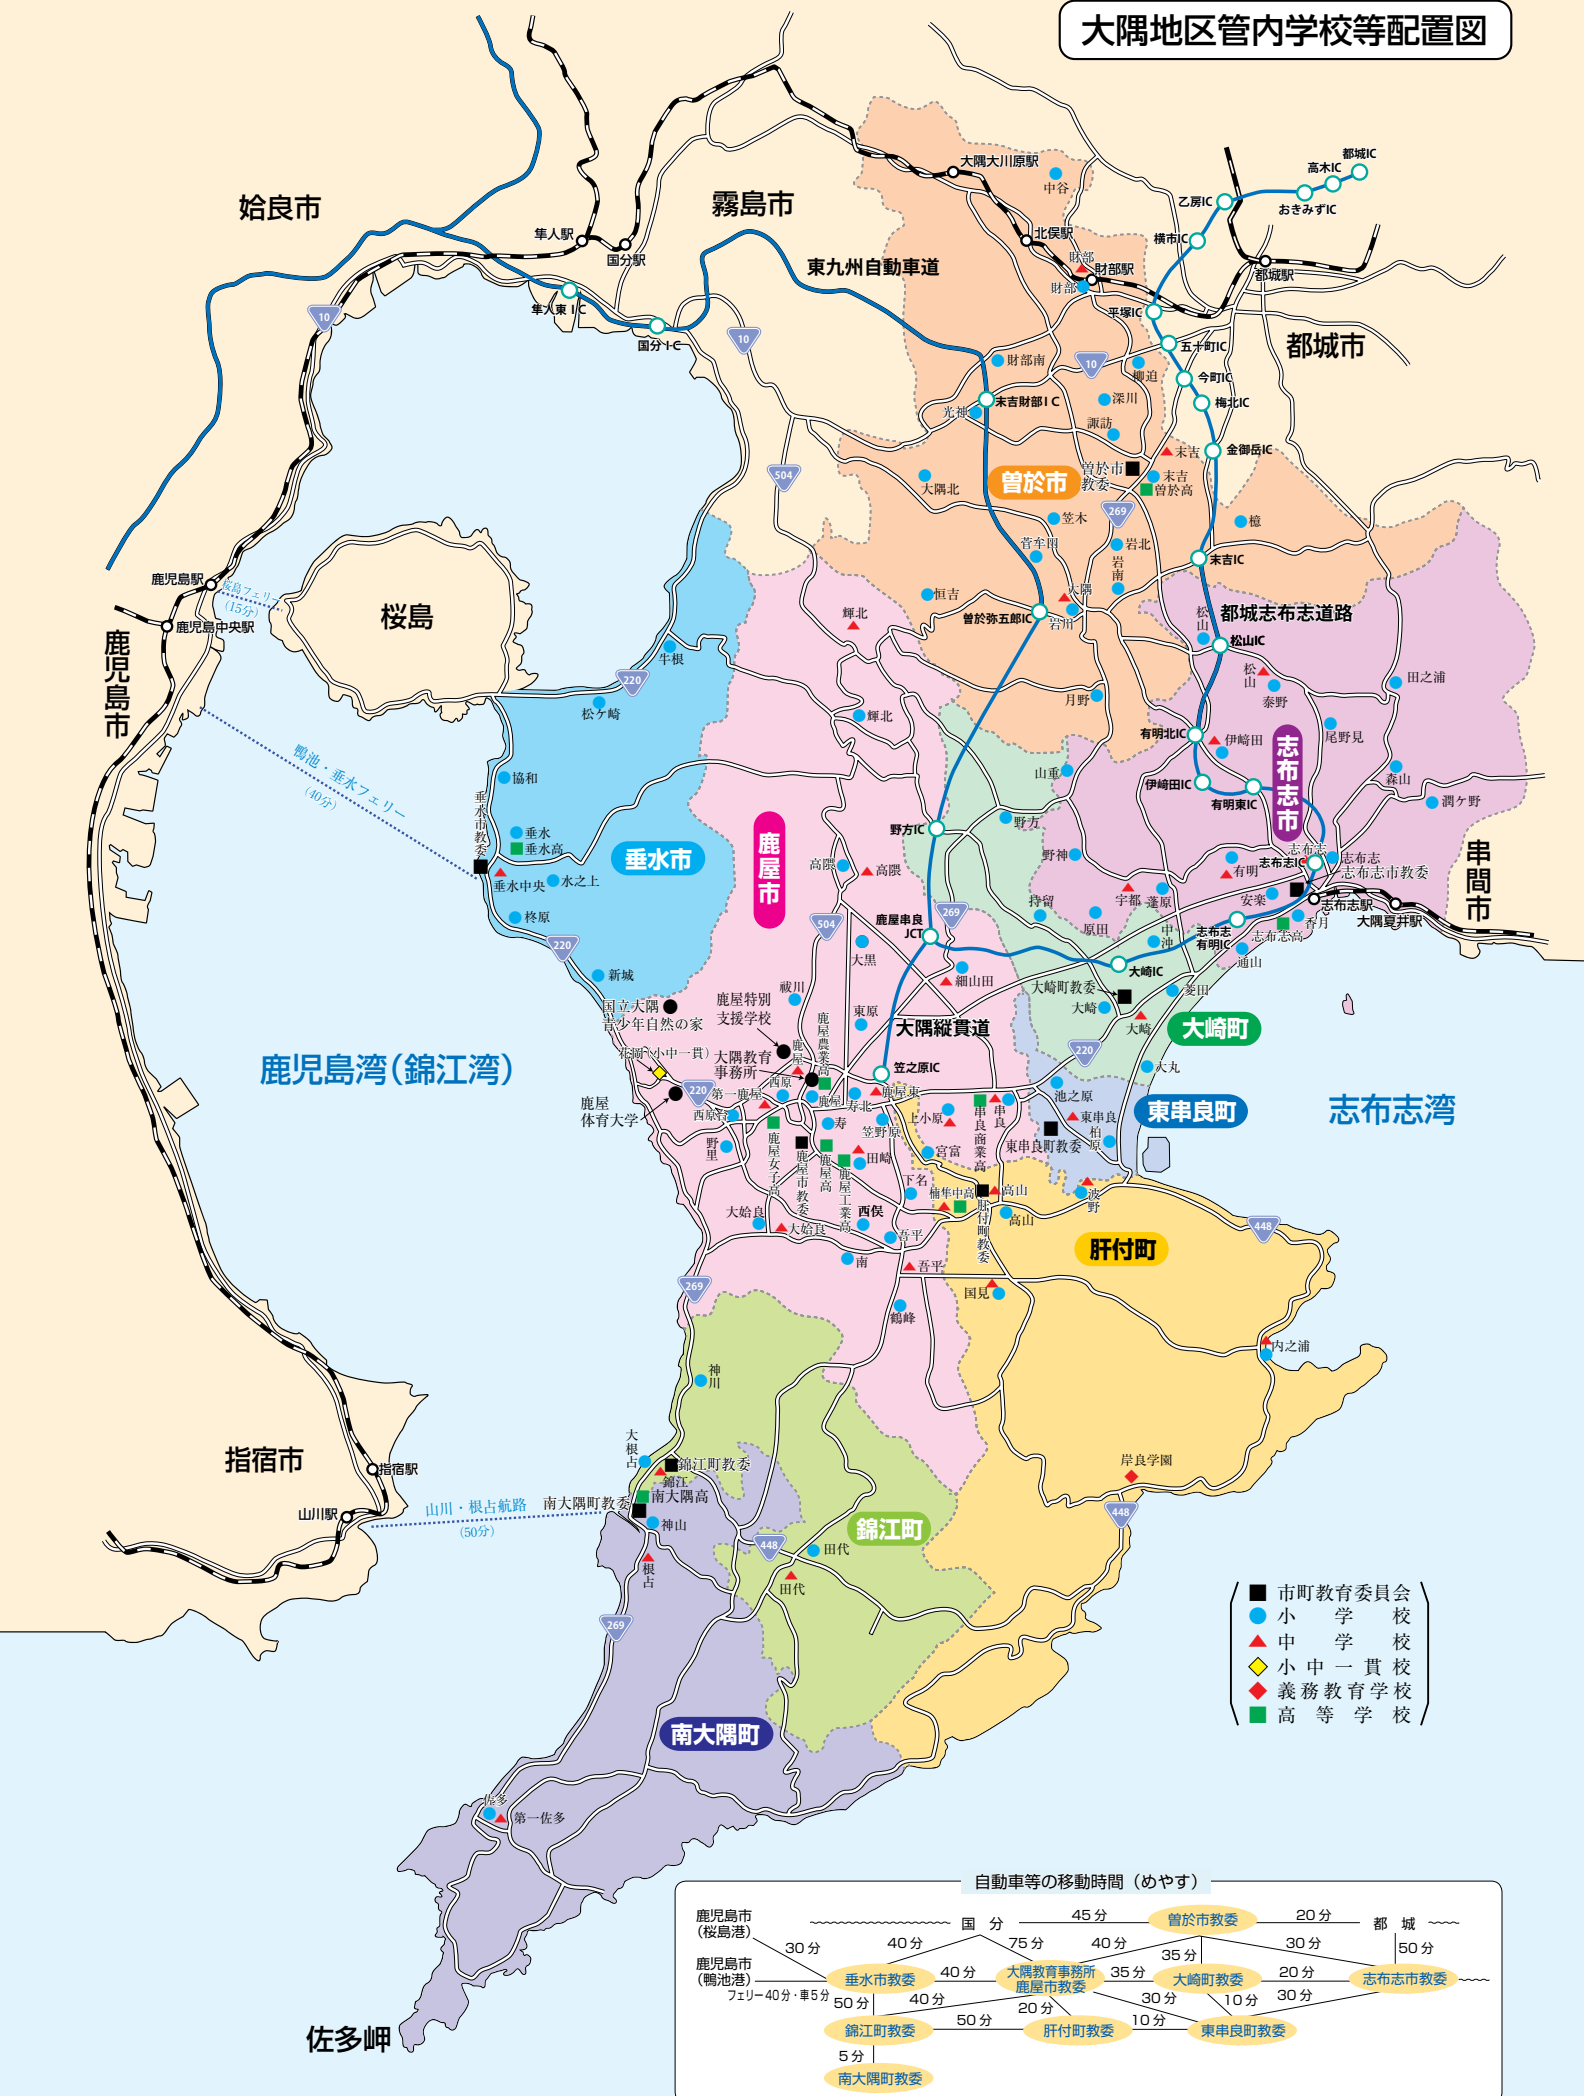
大隅地区管内学校等配置図

姶良市
霧島市
都城市
鹿児島市
桜島
指宿市
串間市

隼人駅
国分駅
隼人東IC
国分IC
東九州自動車道
大隅大川原駅
中谷
北俣駅
財部
財部駅
財部
乙房IC
高木IC
都城IC
おきみずIC
横市IC
都城駅
平塚IC
五十町IC
今町IC
梅北IC
金御岳IC
財部南
柳迫
深川
末吉財部IC
光神
諏訪
末吉
曽於市
曽於市教委
末吉
曽於高
大隅北
笠木
檍
菅牟田
岩北
岩南
末吉IC
恒吉
大隅
曽於弥五郎IC
岩川
松山
都城志布志道路
松山IC
輝北
牛根
松ケ崎
松山
泰野
田之浦
月野
輝北
有明北IC
伊崎田
尾野見
志布志市
山重
伊崎田IC
有明東IC
森山
潤ケ野
協和
垂水市教委
垂水
垂水高
垂水市
鹿屋市
野方IC
野方
野神
高隈
高隈
有明
志布志
志布志IC
志布志
志布志市教委
垂水中央
水之上
柊原
持留
宇都
蓬原
安楽
志布志駅
大隅夏井駅
香月
鹿屋串良JCT
原田
中沖
志布志高
有明IC
通山
大黒
細山田
大崎IC
新城
国立大隅青少年自然の家
鹿屋特別支援学校
祓川
大崎町教委
菱田
大崎
東原
鹿屋農業高
大隅縦貫道
大崎
大崎町
花岡(小中一貫)
大隅教育事務所
鹿屋
笠之原IC
大丸
鹿屋体育大学
第一鹿屋
西原
鹿屋
寿北
鹿屋東
池之原
西原台
寿
上小原
串良
串良商業高
東串良
柏原
東串良町
志布志湾
野里
鹿屋女子高
鹿屋市教委
鹿屋高
笠野原
田崎
宮富
東串良町教委
鹿屋工業高
下名
楠隼中高
肝付町教委
高山
波野
大姶良
大姶良
西俣
高山
吾平
肝付町
南
吾平
国見
鶴峰
内之浦
神川
大根占
錦江町教委
錦江
南大隅高
山川・根占航路
(50分)
南大隅町教委
神山
岸良学園
田代
錦江町
田代
根占
南大隅町
佐多
第一佐多
佐多岬
指宿駅
山川駅
鹿児島駅
鹿児島中央駅
桜島フェリー
(15分)
鴨池・垂水フェリー
(40分)
鹿児島湾(錦江湾)

■ 市町教育委員会
● 小学校
▲ 中学校
◇ 小中一貫校
◆ 義務教育学校
■ 高等学校

自動車等の移動時間(めやす)
鹿児島市(桜島港)
国分
45分
曽於市教委
20分
都城
鹿児島市(鴨池港)
フェリー40分・車5分
30分
40分
75分
40分
30分
35分
50分
垂水市教委
40分
大隅教育事務所 鹿屋市教委
35分
大崎町教委
20分
志布志市教委
50分
40分
20分
30分
10分
30分
錦江町教委
50分
肝付町教委
10分
東串良町教委
5分
南大隅町教委